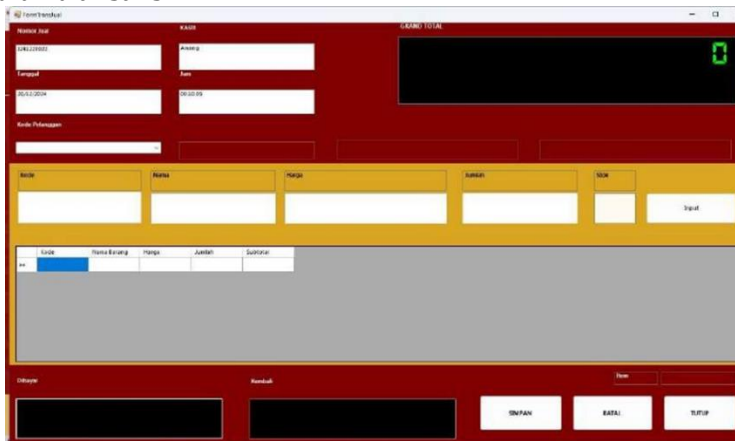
FormTransaksi

Nomor Jual

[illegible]

KASIR

Anang

GRAND TOTAL

0

Tanggal

20/12/2024

Jam

09:10:05

Kode Pelanggan

Kode

Nama

Harga

Jumlah

Stok

Input

| | Kode | Nama Barang | Harga | Jumlah | Subtotal |
|---|---|---|---|---|---|
| ▶* | | | | | |

Dibayar

Kembali

Item

SIMPAN

BATAL

TUTUP